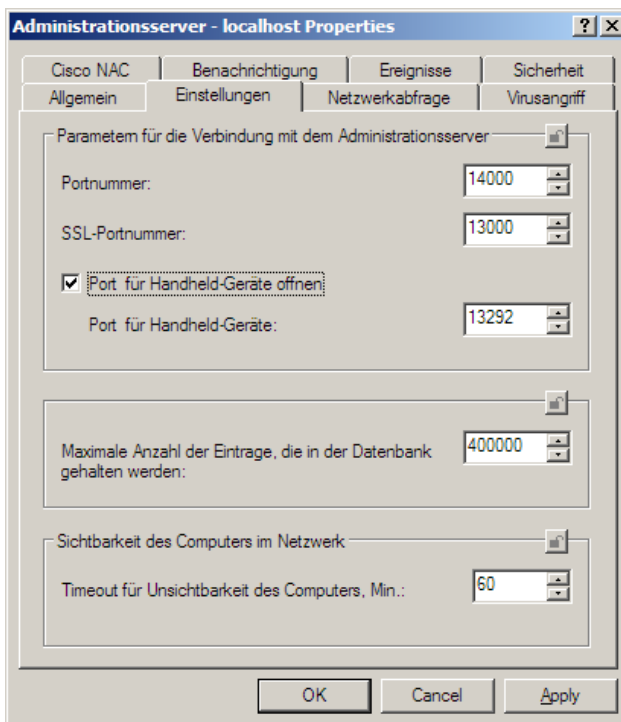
Administrationsserver - localhost Properties

? X

Cisco NAC
Benachrichtigung
Ereignisse
Sicherheit
Allgemein
Einstellungen
Netzwerkabfrage
Virusangriff

Parametern für die Verbindung mit dem Administrationsserver

Portnummer: 14000

SSL-Portnummer: 13000

Port für Handheld-Geräte offnen

Port für Handheld-Geräte: 13292

Maximale Anzahl der Eintrage, die in der Datenbank gehalten werden: 400000

Sichtbarkeit des Computers im Netzwerk

Timeout für Unsichtbarkeit des Computers, Min.: 60

OK
Cancel
Apply